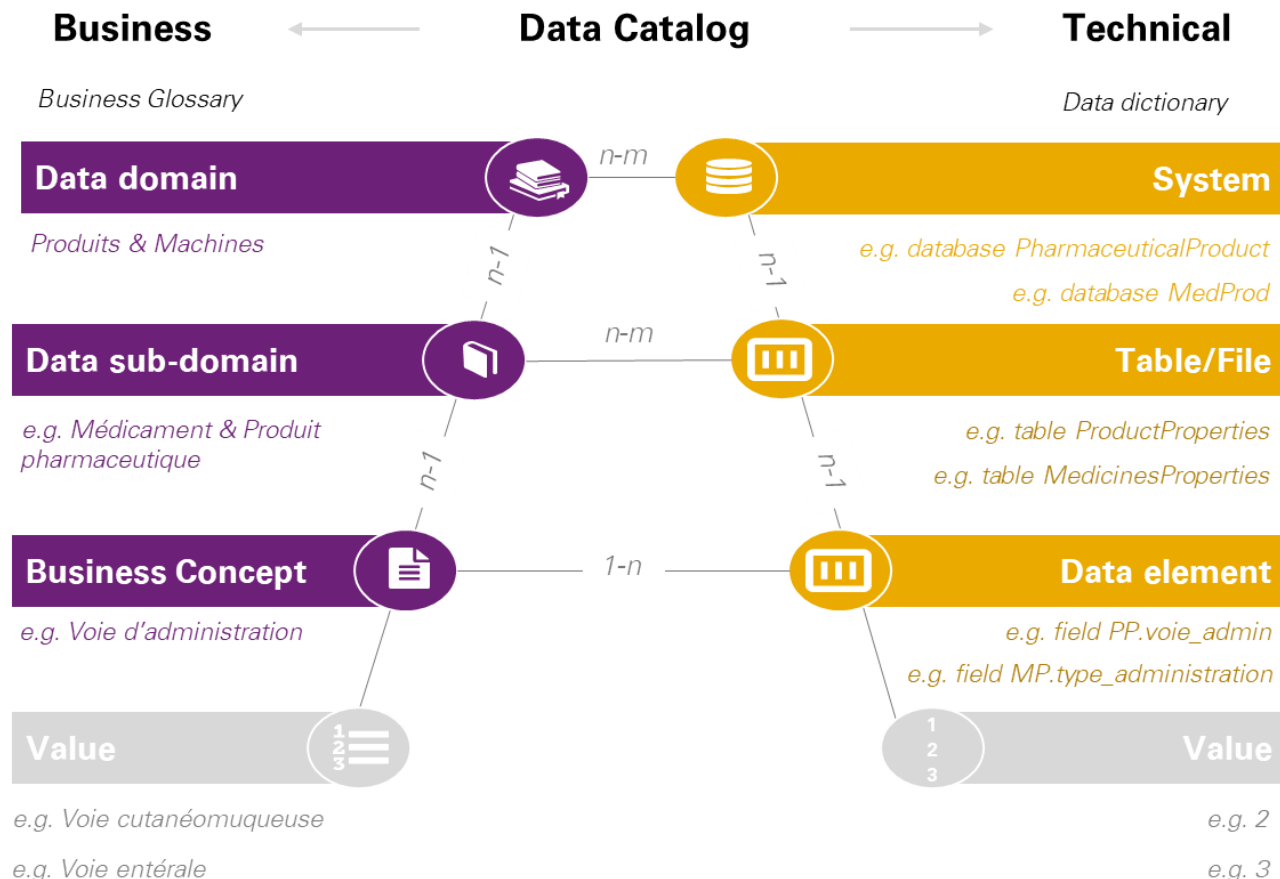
Business Data Catalog Technical

Business Glossary

Data dictionary

Data domain

n-m

System

Produits & Machines

n-1

n-1

e.g. database PharmaceuticalProduct

e.g. database MedProd

Data sub-domain

n-m

Table/File

e.g. Médicament & Produit pharmaceutique

n-1

n-1

e.g. table ProductProperties

e.g. table MedicinesProperties

Business Concept

1-n

Data element

e.g. Voie d'administration

e.g. field PP.voie_admin

e.g. field MP.type_administration

Value

1
2
3

Value

e.g. Voie cutanéomuqueuse

e.g. 2

e.g. Voie entérale

e.g. 3